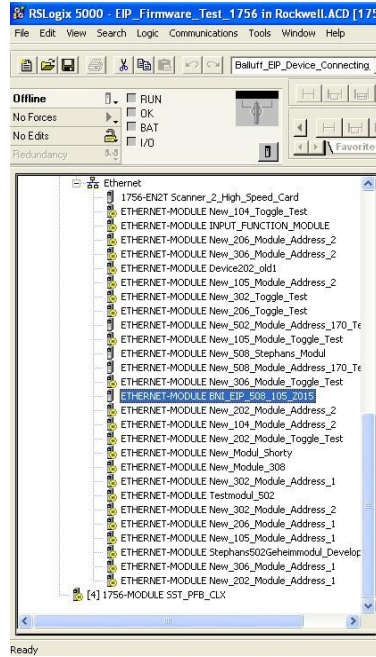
RSLogix 5000 - EIP_Firmware_Test_1756 in Rockwell.ACD [175
File Edit View Search Logic Communications Tools Window Help
Balluff_EIP_Device_Connecting_
Offline
RUN
OK
BAT
I/O
No Forces
No Edits
Redundancy
Favorite
Ethernet
1756-EN2T Scanner_2_High_Speed_Card
ETHERNET-MODULE New_104_Toggle_Test
ETHERNET-MODULE INPUT_FUNCTION_MODULE
ETHERNET-MODULE New_206_Module_Address_2
ETHERNET-MODULE New_306_Module_Address_2
ETHERNET-MODULE Device202_old1
ETHERNET-MODULE New_105_Module_Address_2
ETHERNET-MODULE New_302_Toggle_Test
ETHERNET-MODULE New_206_Toggle_Test
ETHERNET-MODULE New_502_Module_Address_170_Te
ETHERNET-MODULE New_105_Module_Toggle_Test
ETHERNET-MODULE New_508_Stephans_Modul
ETHERNET-MODULE New_508_Module_Address_170_Te
ETHERNET-MODULE New_306_Module_Toggle_Test
ETHERNET-MODULE BNI_EIP_508_105_Z015
ETHERNET-MODULE New_202_Module_Address_2
ETHERNET-MODULE New_104_Module_Address_2
ETHERNET-MODULE New_202_Module_Toggle_Test
ETHERNET-MODULE New_Modul_Shorty
ETHERNET-MODULE New_Module_308
ETHERNET-MODULE New_302_Module_Address_1
ETHERNET-MODULE Testmodul_502
ETHERNET-MODULE New_302_Module_Address_2
ETHERNET-MODULE New_206_Module_Address_1
ETHERNET-MODULE New_105_Module_Address_1
ETHERNET-MODULE Stephans502GeheimmodulDevelop
ETHERNET-MODULE New_306_Module_Address_1
ETHERNET-MODULE New_202_Module_Address_1
[4] 1756-MODULE SST_PFB_CLX
Ready